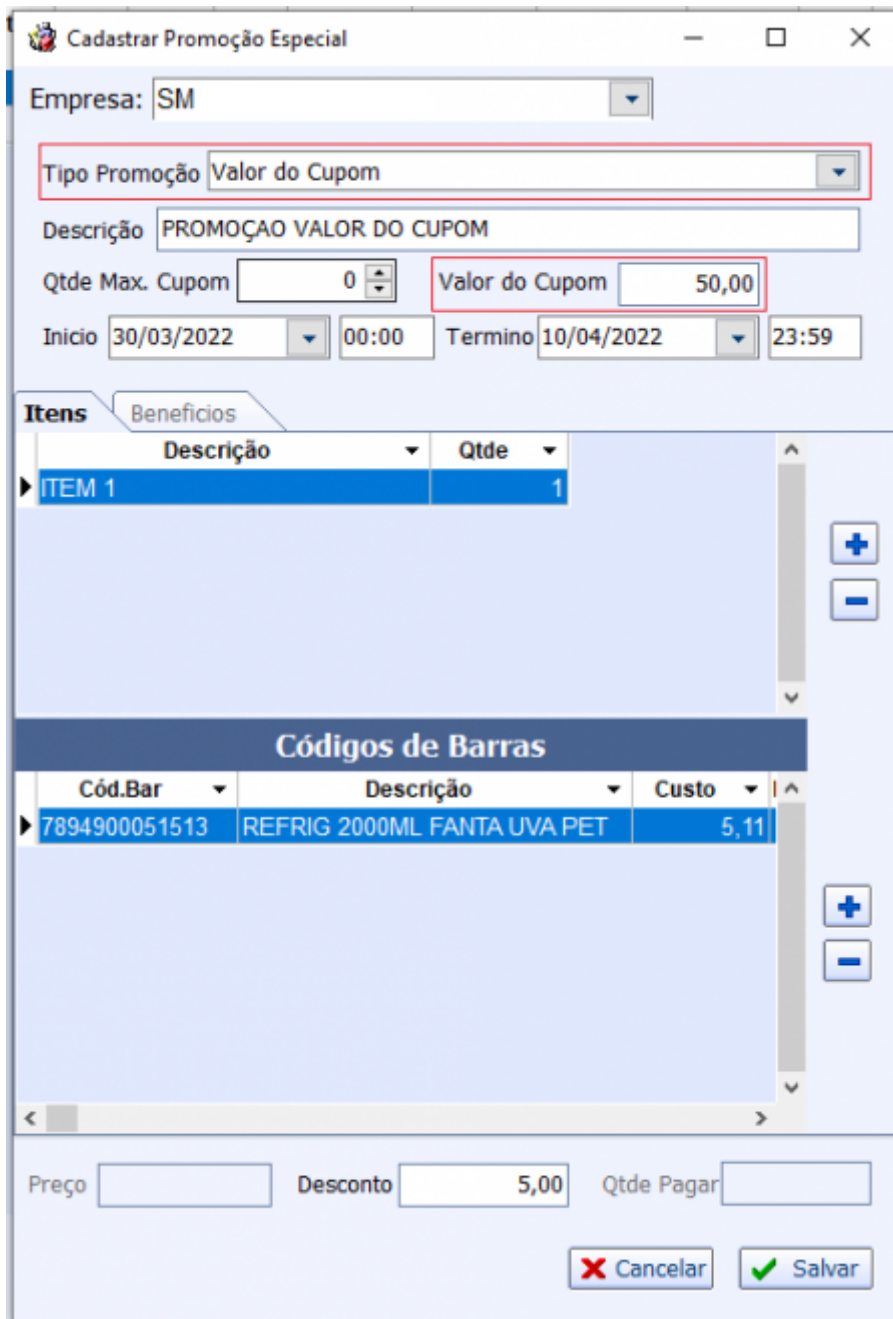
Cadastrar Promoção Especial

Empresa: SM

Tipo Promoção Valor do Cupom

Descrição PROMOÇAO VALOR DO CUPOM

Qtde Max. Cupom 0

Valor do Cupom 50,00

Inicio 30/03/2022 00:00

Termino 10/04/2022 23:59

Itens Beneficios

| Descrição | Qtde |
|---|---|
| ITEM 1 | 1 |

Códigos de Barras

| Cód.Bar | Descrição | Custo |
|---|---|---|
| 7894900051513 | REFRIG 2000ML FANTA UVA PET | 5,11 |

Preço

Desconto 5,00

Qtde Pagar

Cancelar

Salvar